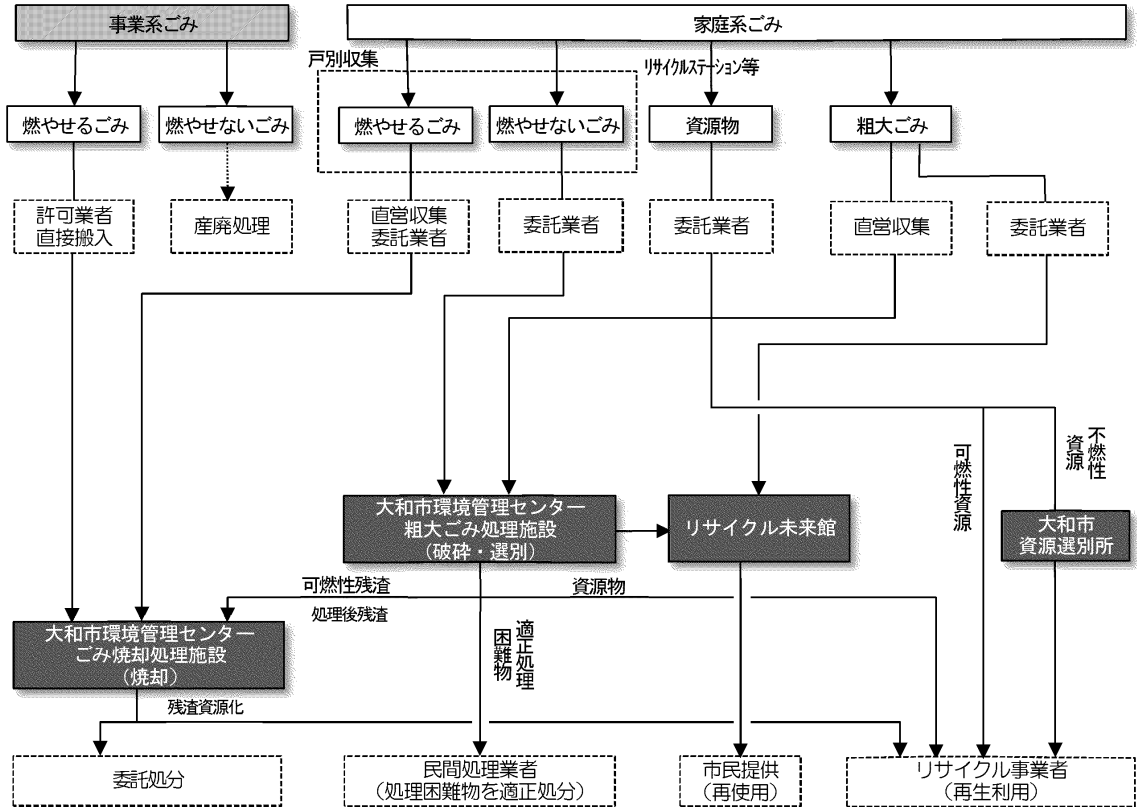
事業系ごみ

家庭系ごみ

戸別収集

リサイクルステーション等

燃やせるごみ

燃やせないごみ

燃やせるごみ

燃やせないごみ

資源物

粗大ごみ

許可業者
直接搬入

産廃処理

直営収集
委託業者

委託業者

委託業者

直営収集

委託業者

可燃性資源

不燃性資源

大和市環境管理センター
粗大ごみ処理施設
（破砕・選別）

リサイクル未来館

大和市
資源選別所

可燃性残渣

処理後残渣

資源物

大和市環境管理センター
ごみ焼却処理施設
（焼却）

適正処理困難物

残渣資源化

委託処分

民間処理業者
（処理困難物を適正処分）

市民提供
（再使用）

リサイクル事業者
（再生利用）